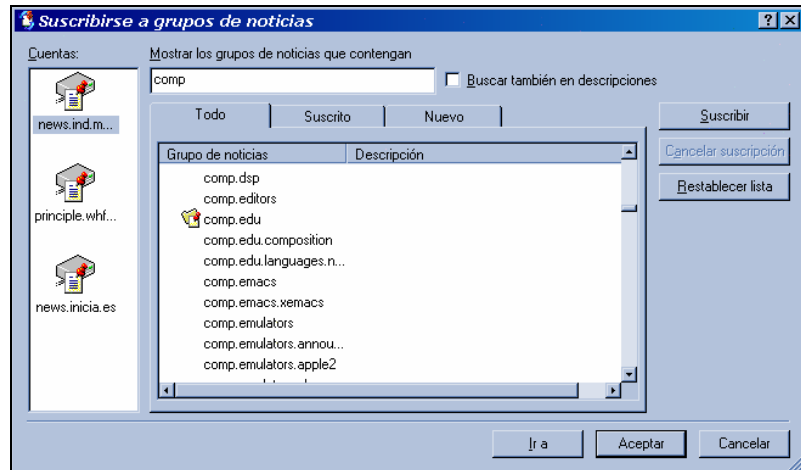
Suscribirse a grupos de noticias

?

X

Cuentas:

news.ind.m...

principle.whf...

news.inicia.es

Mostrar los grupos de noticias que contengan

comp

Buscar también en descripciones

Todo

Suscrito

Nuevo

| Grupo de noticias | Descripción |
|---|---|
| comp.dsp | |
| comp.editors | |
| comp.edu | |
| comp.edu.composition | |
| comp.edu.languages.n... | |
| comp.emacs | |
| comp.emacs.xemacs | |
| comp.emulators | |
| comp.emulators.annou... | |
| comp.emulators.apple2 | |

Suscribir

Cancelar suscripción

Restablecer lista

Ir a

Aceptar

Cancelar